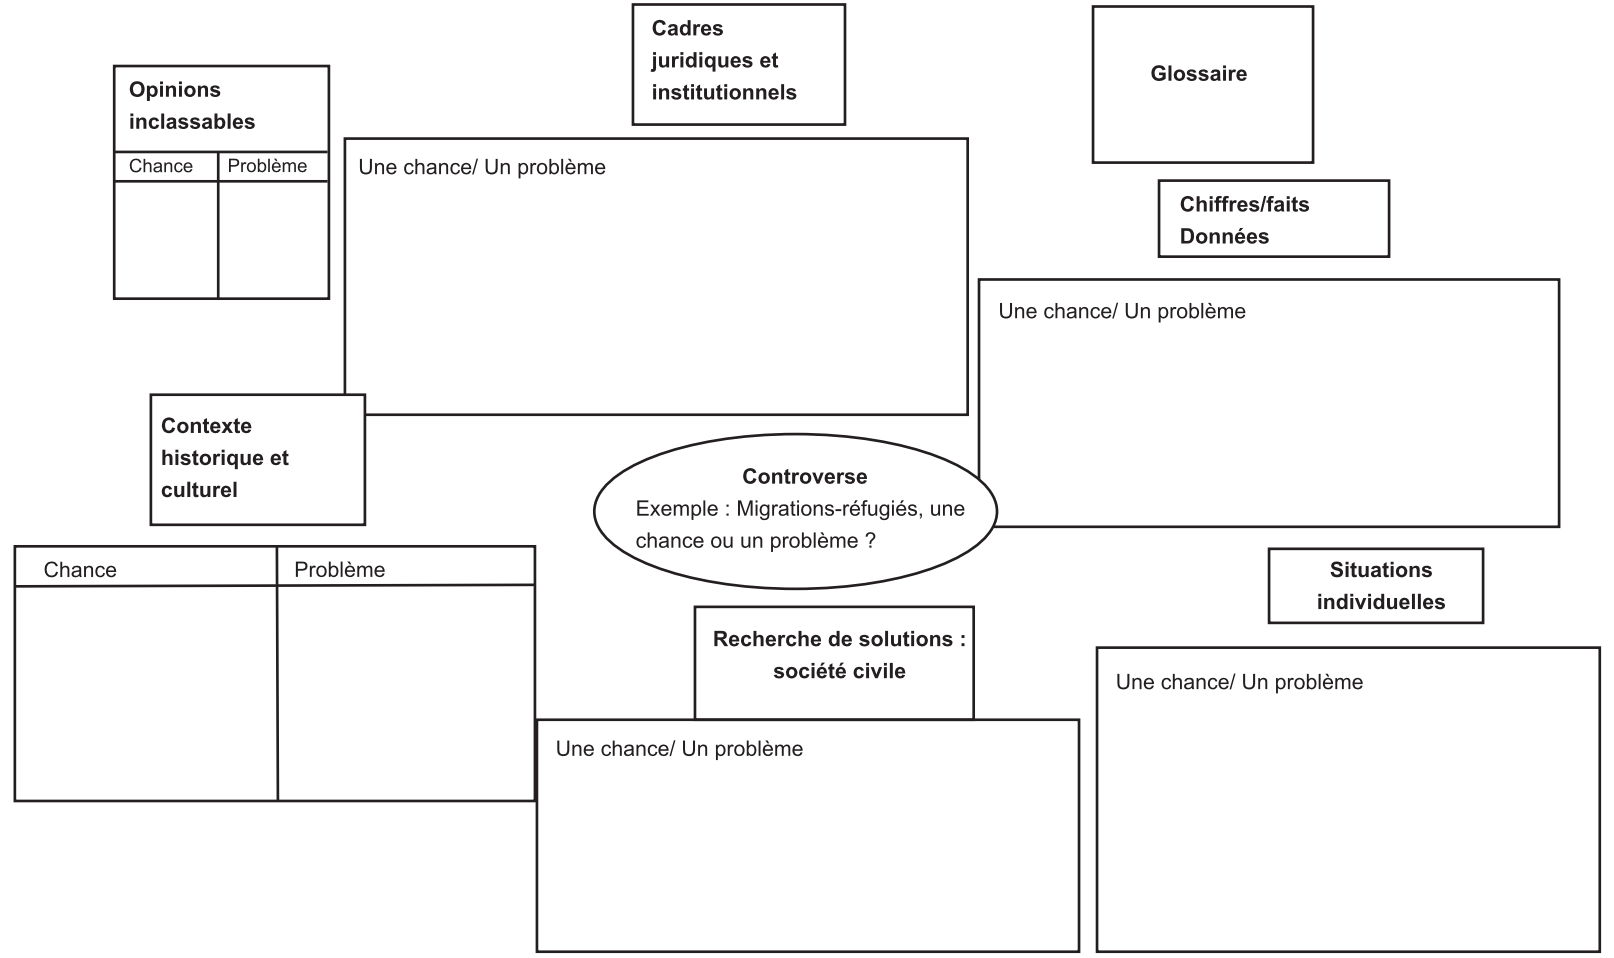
Opinions inclassables

| Chance | Problème |
|---|---|
| | |

Cadres juridiques et institutionnels

Une chance/ Un problème

Glossaire

Chiffres/faits Données

Une chance/ Un problème

Contexte historique et culturel

| Chance | Problème |
|---|---|
| | |

Controverse
Exemple : Migrations-réfugiés, une chance ou un problème ?

Situations individuelles

Recherche de solutions : société civile

Une chance/ Un problème

Une chance/ Un problème